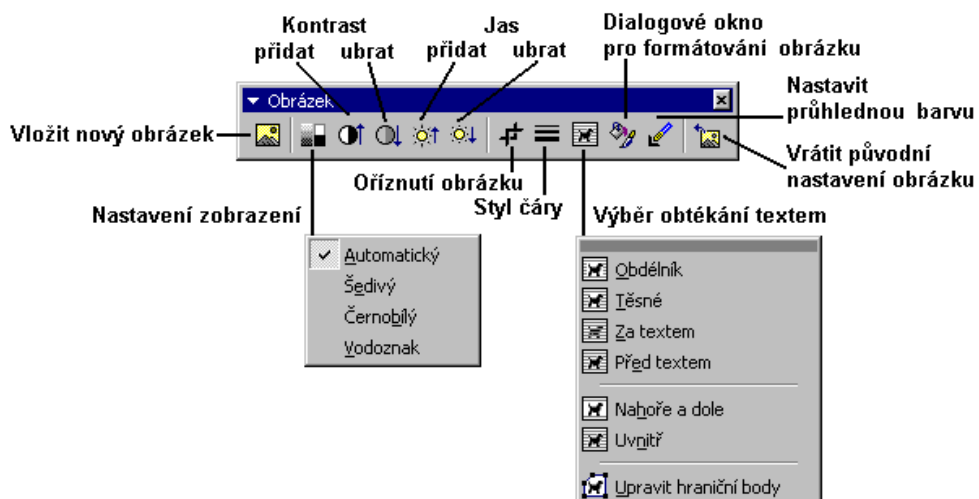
Kontrast
přidat ubrat

Jas
přidat ubrat

Dialogové okno
pro formátování obrázku

Obrázek

Nastavit
průhlednou barvu

Vložit nový obrázek

Vrátit původní
nastavení obrázku

Oříznutí obrázku

Styl čáry

Nastavení zobrazení

Výběr obtékání textem

Automatický
Šedivý
Černobílý
Vodoznak

Obdélník
Těsné
Za textem
Před textem
Nahoře a dole
Uvnitř
Upravit hraniční body